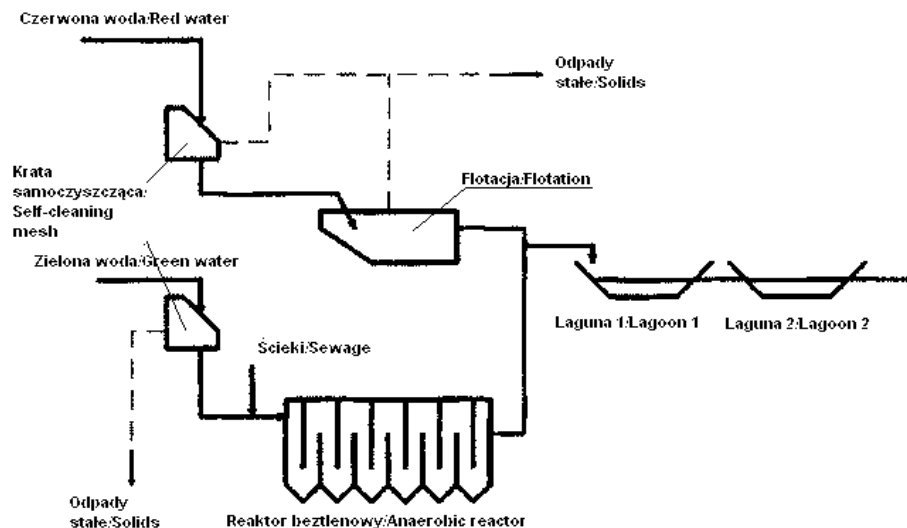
Czerwona woda:Red water

Odpady stałe/Solids

Krata samoczyszcząca: Self-cleaning mesh

Flotacja:Flotation

Zielona woda:Green water

Laguna 1:Lagoon 1

Laguna 2:Lagoon 2

Ścieki:Sewage

Odpady stałe:Solids

Reaktor beztlenowy:Anaerobic reactor